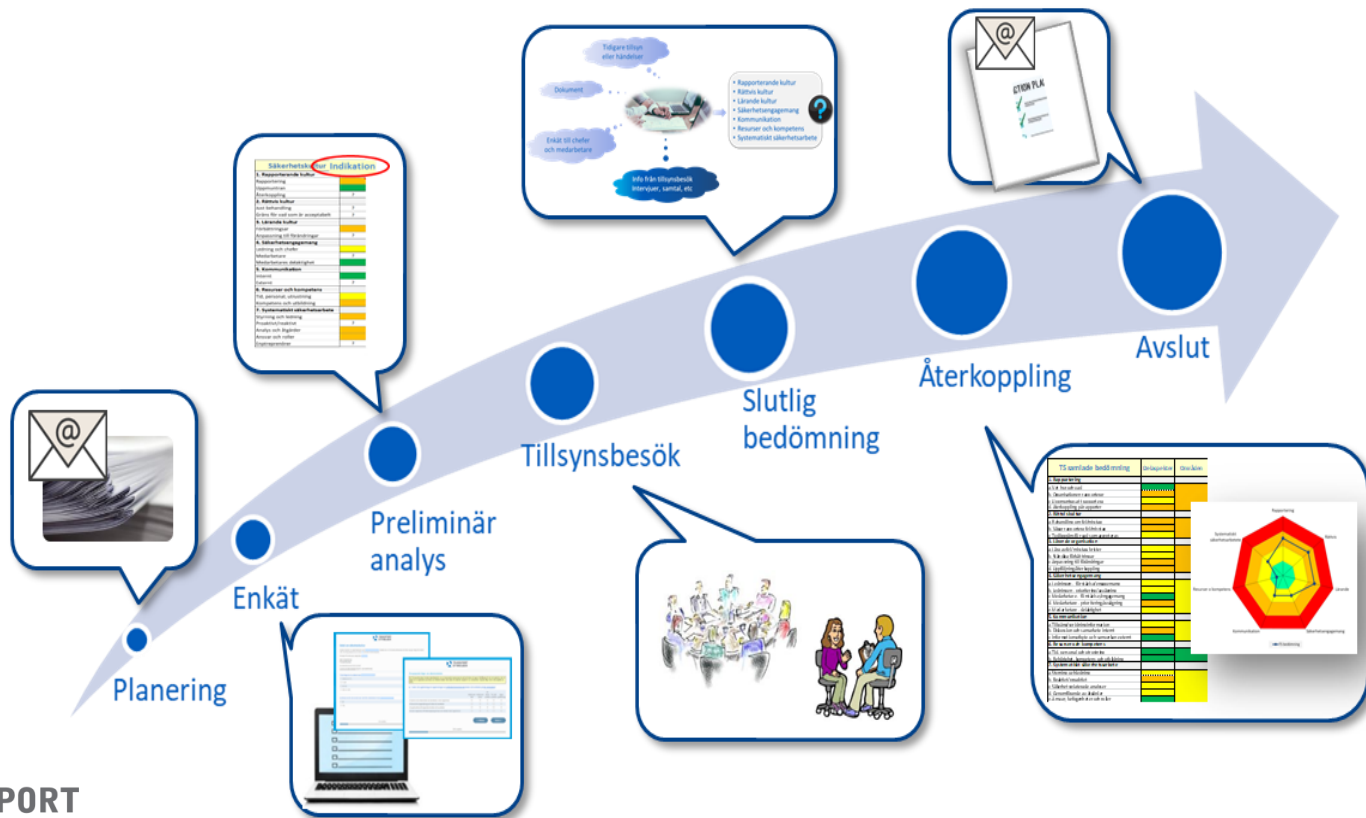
Säkerhetskultur Indikation
1. Rapporterande kultur
Rapportering
Uppmuntran
Återkoppling
2. Rättvis kultur
Just behandling
Gräns för vad som är acceptabelt
3. Lärande kultur
Förbättringar
Anpassning till förändringar
4. Säkerhetsengagemang
Ledning och chefer
Medarbetare
Medarbetares delaktighet
5. Kommunikation
Interna
Externt
6. Resurser och kompetens
Tid, personal, utrustning
Kompetens och utbildning
7. Systematiskt säkerhetsarbete
Styrning och ledning
Proaktivt/reaktivt
Analys och åtgärder
Ansvar och roller
Erfarenheter

Tidigare tillsyn eller händelser
Dokument
Enkät till chefer och medarbetare
Info från tillsynsbesök intervjuer, samtal, etc
• Rapporterande kultur
• Rättvis kultur
• Lärande kultur
• Säkerhetsengagemang
• Kommunikation
• Resurser och kompetens
• Systematiskt säkerhetsarbete

@
ACTION PLAN

@

Planering
Enkät
Preliminär analys
Tillsynsbesök
Slutlig bedömning
Återkoppling
Avslut

TS samlade bedömning
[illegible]

PORT